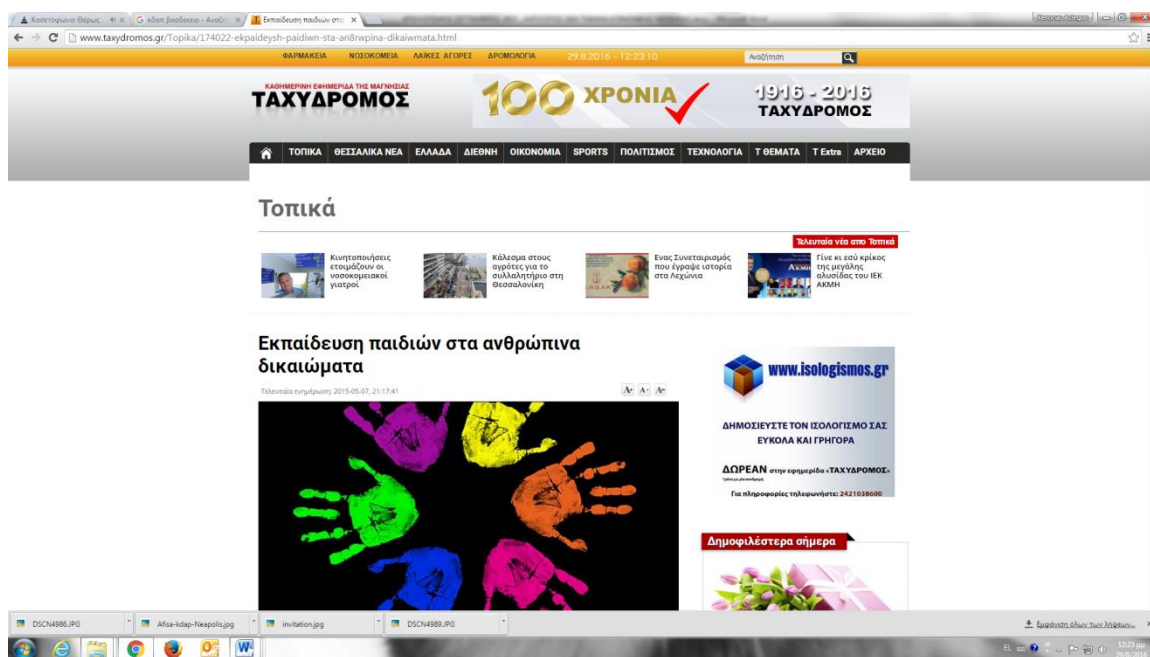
Κοστούμια Θέρους | κδαπ βασιλικειο - Αναζή | Εκπαίδευση παιδιών στο

www.taxydromos.gr/Topika/174022-ekpaideysh-paidiwn-sta-an8rwpina-dikaiwmata.html

ΦΑΡΜΑΚΕΙΑ ΝΟΣΟΚΟΜΕΙΑ ΛΑΪΚΕΣ ΑΓΟΡΕΣ ΔΡΟΜΟΛΟΓΙΑ 29.8.2016 - 12:23:10 Αναζήτηση

ΚΑΘΗΜΕΡΙΝΗ ΕΦΗΜΕΡΙΔΑ ΤΗΣ ΜΑΓΝΗΣΙΑΣ
ΤΑΧΥΔΡΟΜΟΣ

100 ΧΡΟΝΙΑ 1916 - 2016 ΤΑΧΥΔΡΟΜΟΣ

ΤΟΠΙΚΑ ΘΕΣΣΑΛΙΚΑ ΝΕΑ ΕΛΛΑΔΑ ΔΙΕΘΝΗ ΟΙΚΟΝΟΜΙΑ SPORTS ΠΟΛΙΤΙΣΜΟΣ ΤΕΧΝΟΛΟΓΙΑ Τ ΘΕΜΑΤΑ Τ Extra ΑΡΧΕΙΟ

Τοπικά

Τελευταία νέα στο Τοπικά

Κινητοποιήσεις ετοιμάζουν οι νοσοκομειακοί γιατροί

Κάλεσμα στους αγρότες για το συλλαλητήριο στη Θεσσαλονίκη

Ενας Συνεταιρισμός που έγραψε ιστορία στα λεχώνια

Γίνε κι εσύ κρίκος της μεγάλης αλυσίδας του ΙΕΚ ΑΚΜΗ

Εκπαίδευση παιδιών στα ανθρώπινα δικαιώματα

Τελευταία ενημέρωση: 2015-05-07, 21:17:41

A+ A- A=

www.isologismos.gr

ΔΗΜΟΣΙΕΥΣΤΕ ΤΟΝ ΙΣΟΛΟΓΙΣΜΟ ΣΑΣ ΕΥΚΟΛΑ ΚΑΙ ΓΡΗΓΟΡΑ

ΔΩΡΕΑΝ στην εφημερίδα «ΤΑΧΥΔΡΟΜΟΣ»

Για πληροφορίες τηλεφωνήστε: 2421038600

Δημοφιλέστερα σήμερα

DSCN4986.JPG | Afisa-kdap-Neapolis.jpg | invitation.jpg | DSCN4989.JPG | Εμφάνιση όλων των λήψεων...

12:23 μμ 29/8/2016